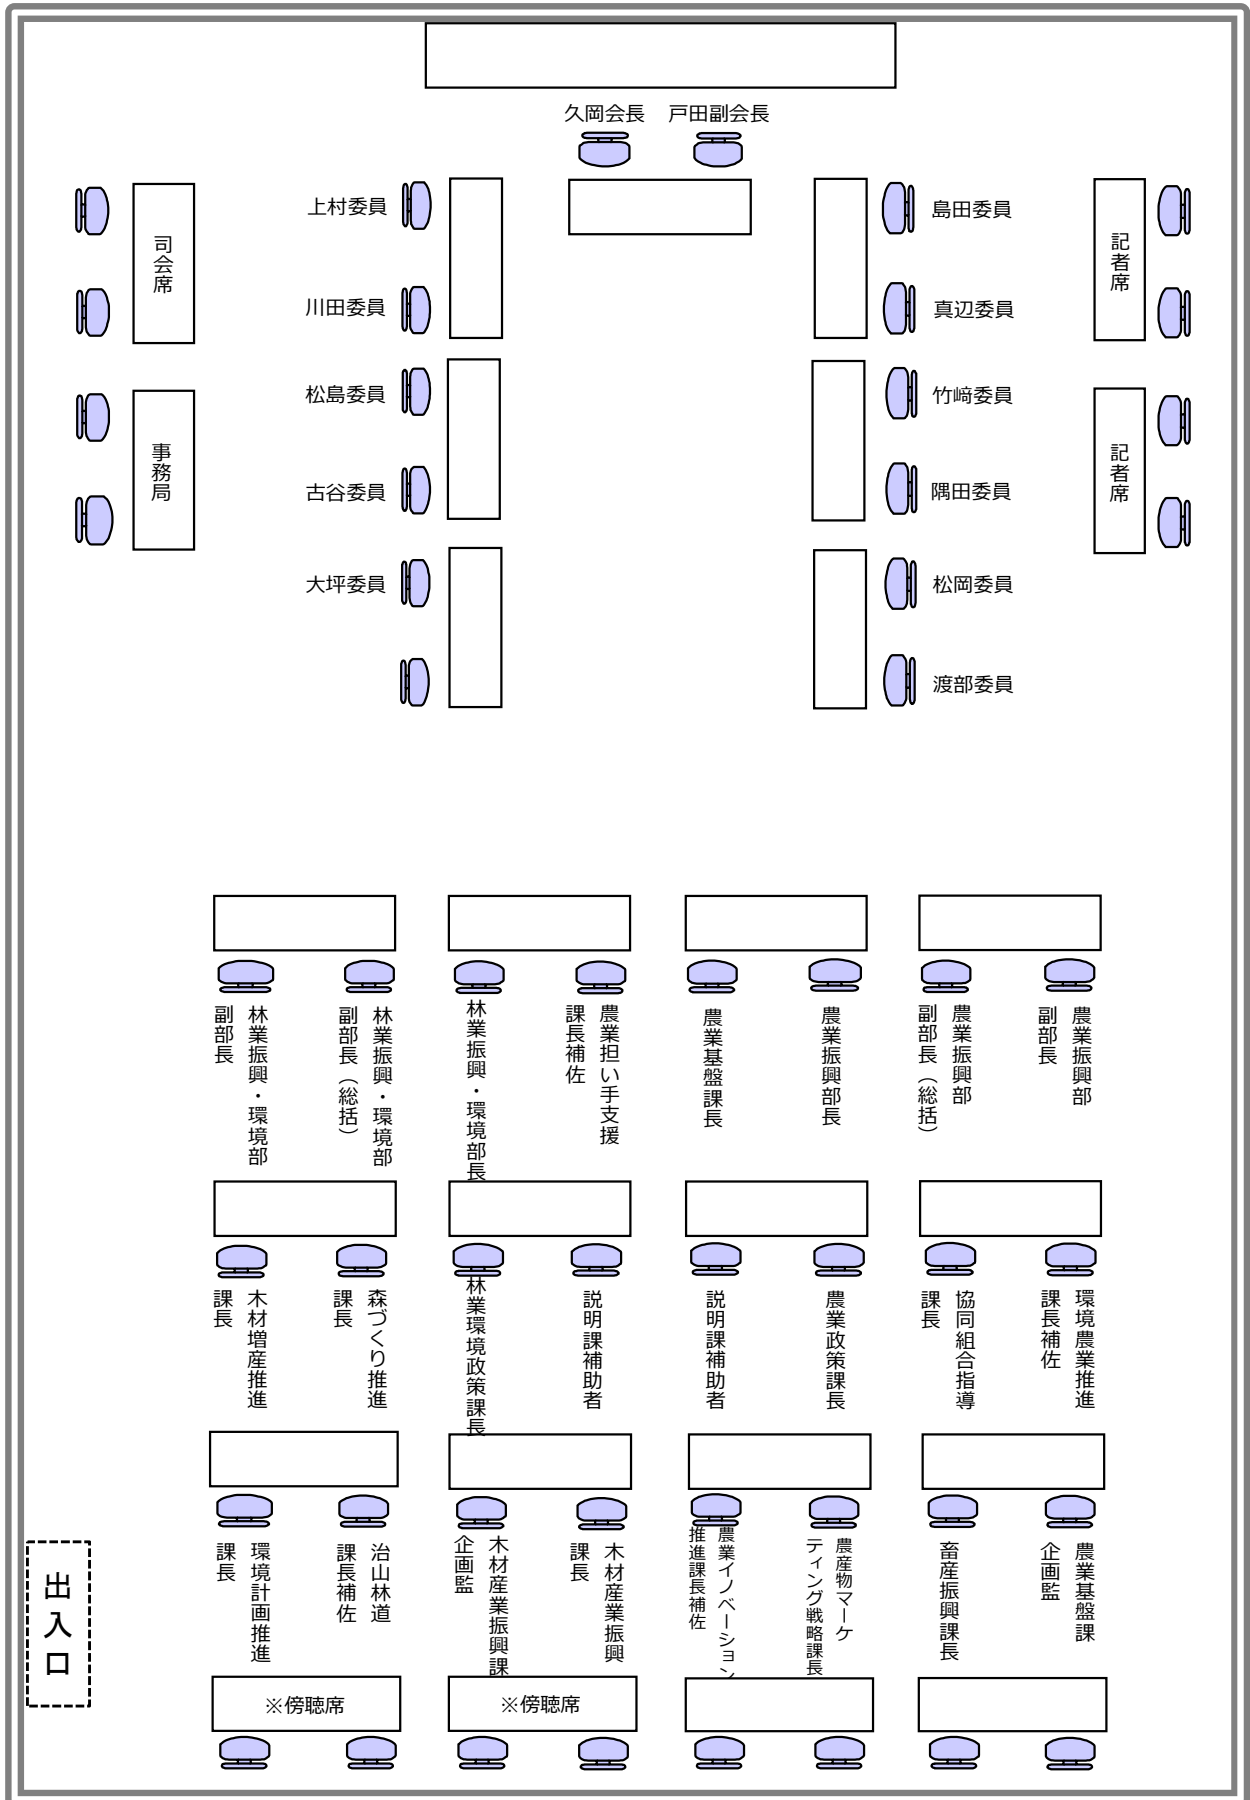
久岡会長　戸田副会長

司会席

事務局

上村委員
川田委員
松島委員
古谷委員
大坪委員

島田委員
真辺委員
竹﨑委員
隅田委員
松岡委員
渡部委員

記者席

記者席

林業振興・環境部副部長
林業振興・環境部副部長（総括）
林業振興・環境部長
農業担い手支援課長補佐
農業基盤課長
農業振興部長
農業振興部副部長（総括）
農業振興部副部長

木材増産推進課長
森づくり推進課長
林業環境政策課長
説明課補助者
説明課補助者
農業政策課長
協同組合指導課長
環境農業推進課長補佐

環境計画推進課長
治山林道課長補佐
木材産業振興課企画監
木材産業振興課長
農業イノベーション推進課長補佐
農産物マーケティング戦略課長
畜産振興課長
農業基盤課企画監

※傍聴席
※傍聴席

出入口